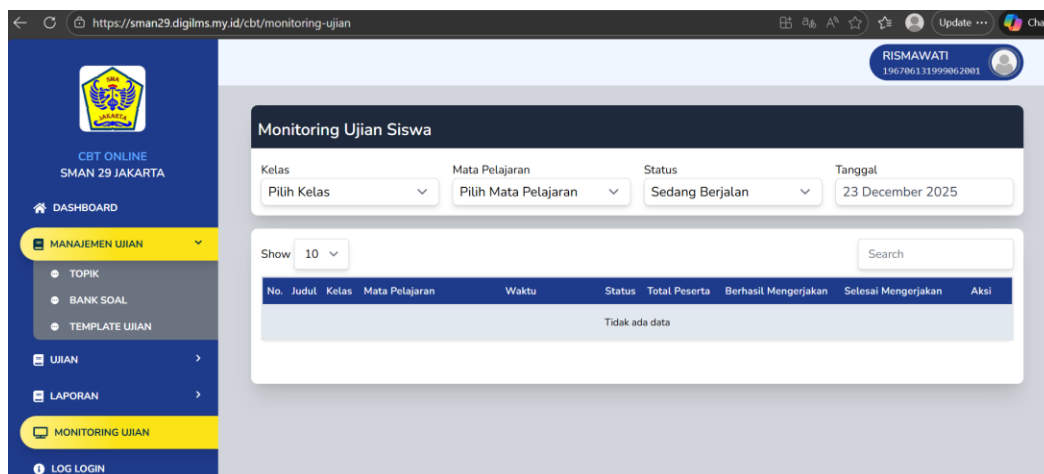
https://sman29.digilms.my.id/cbt/monitoring-ujian

Update ··· Cha

RISMAWATI
196706131999062001

SMA JAKARTA

CBT ONLINE
SMAN 29 JAKARTA

DASHBOARD

MANAJEMEN UJIAN

TOPIK

BANK SOAL

TEMPLATE UJIAN

UJIAN

LAPORAN

MONITORING UJIAN

LOG LOGIN

Monitoring Ujian Siswa

Kelas
Pilih Kelas

Mata Pelajaran
Pilih Mata Pelajaran

Status
Sedang Berjalan

Tanggal
23 December 2025

Show 10

Search

| No. | Judul | Kelas | Mata Pelajaran | Waktu | Status | Total Peserta | Berhasil Mengerjakan | Selesai Mengerjakan | Aksi |
|---|---|---|---|---|---|---|---|---|---|
| Tidak ada data | | | | | | | | | |